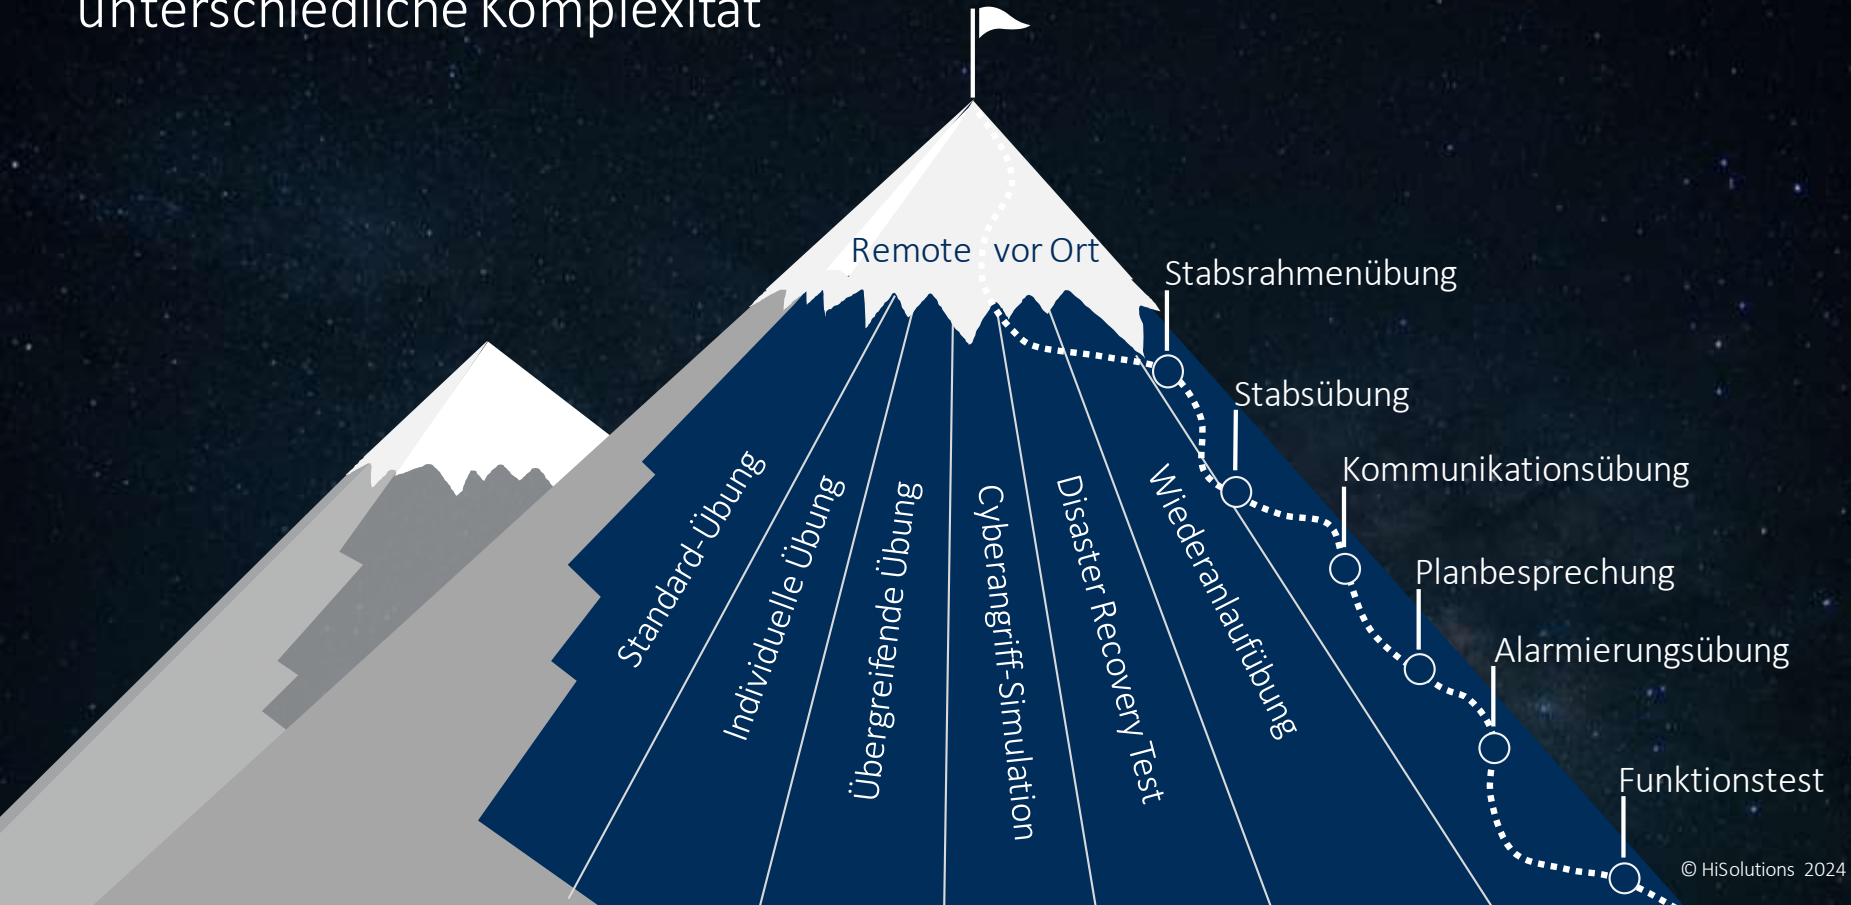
unterschiedliche Komplexität

Remote vor Ort

Stabsrahmenübung

Stabsübung

Kommunikationsübung

Planbesprechung

Alarmierungsübung

Funktionstest

Standard-Übung

Individuelle Übung

Übergreifende Übung

Cyberangriff-Simulation

Disaster Recovery Test

Wiederanlaufübung

© HiSolutions 2024